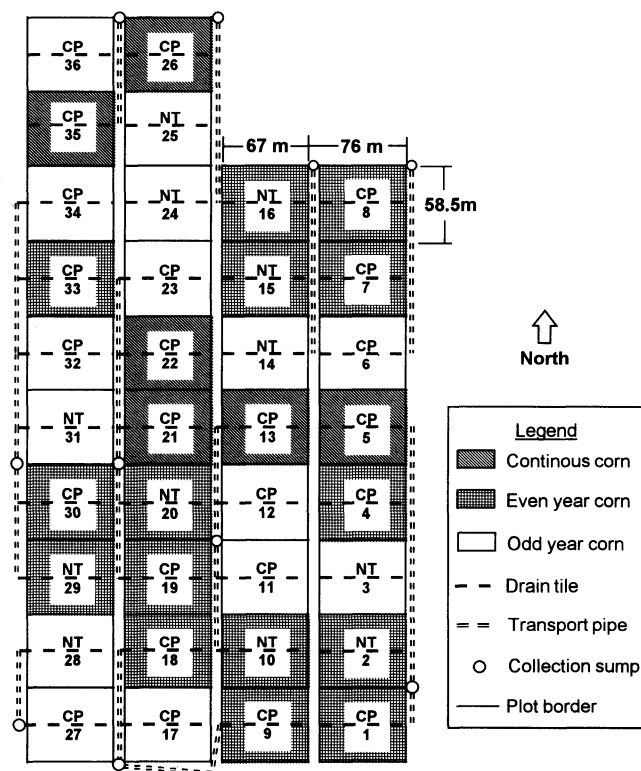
CP
36

CP
26

CP
35

NT
25

67 m

76 m

CP
34

NT
24

NT
16

CP
8

58.5m

CP
33

CP
23

NT
15

CP
7

CP
32

CP
22

NT
14

CP
6

North

NT
31

CP
21

CP
13

CP
5

Legend

Continous corn

CP
30

NT
20

CP
12

CP
4

Even year corn

Odd year corn

NT
29

CP
19

CP
11

NT
3

Drain tile

Transport pipe

NT
28

CP
18

NT
10

NT
2

Collection sump

Plot border

CP
27

CP
17

CP
9

CP
1